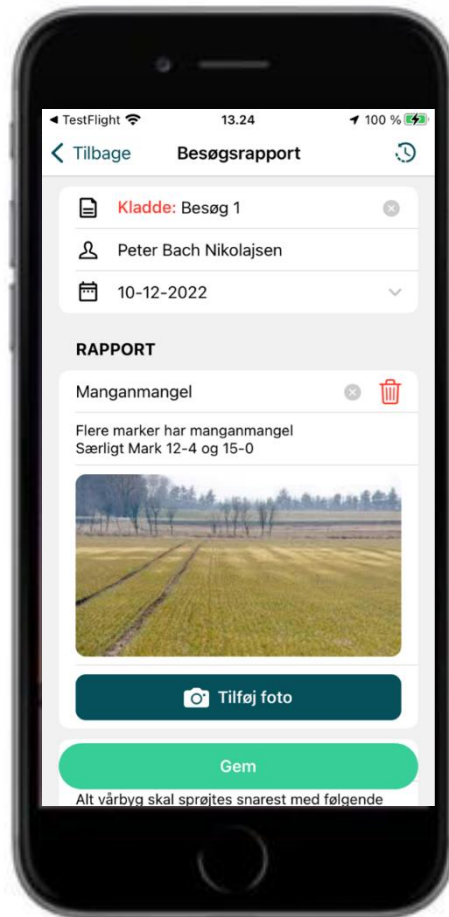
◂ TestFlight 13.24 100 %

Tilbage Besøgsrapport

Kladde: Besøg 1

Peter Bach Nikolajsen

10-12-2022

RAPPORT

Manganmangel

Flere marker har manganmangel
Særligt Mark 12-4 og 15-0

Tilføj foto

Gem

Alt vårbyg skal sprøjtes snarest med følgende